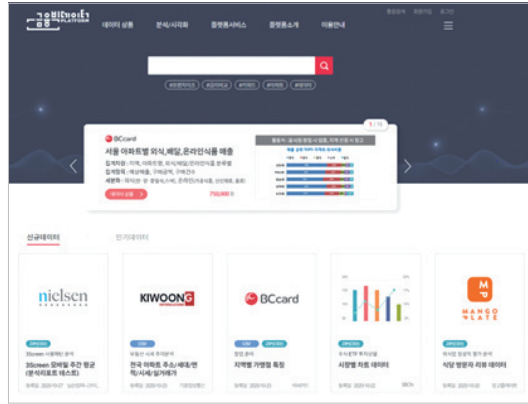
금융빅데이터 PLATFORM

데이터 상품 분석/시각화 플랫폼서비스 플랫폼소개 이용안내

BCcard

서울 아파트별 외식,배달,온라인식품 매출

750,000

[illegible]

신규데이터 인기데이터

nielsen

KIWOONG

BCcard

MANGO PLATE

3Screen 모바일 주간 평균 (분석리포트 테스트)

전국 아파트 유소/세대/면적/시세/실거래가

지역별 가맹점 특징

시행별 차트 데이터

식당 방문자 리뷰 데이터